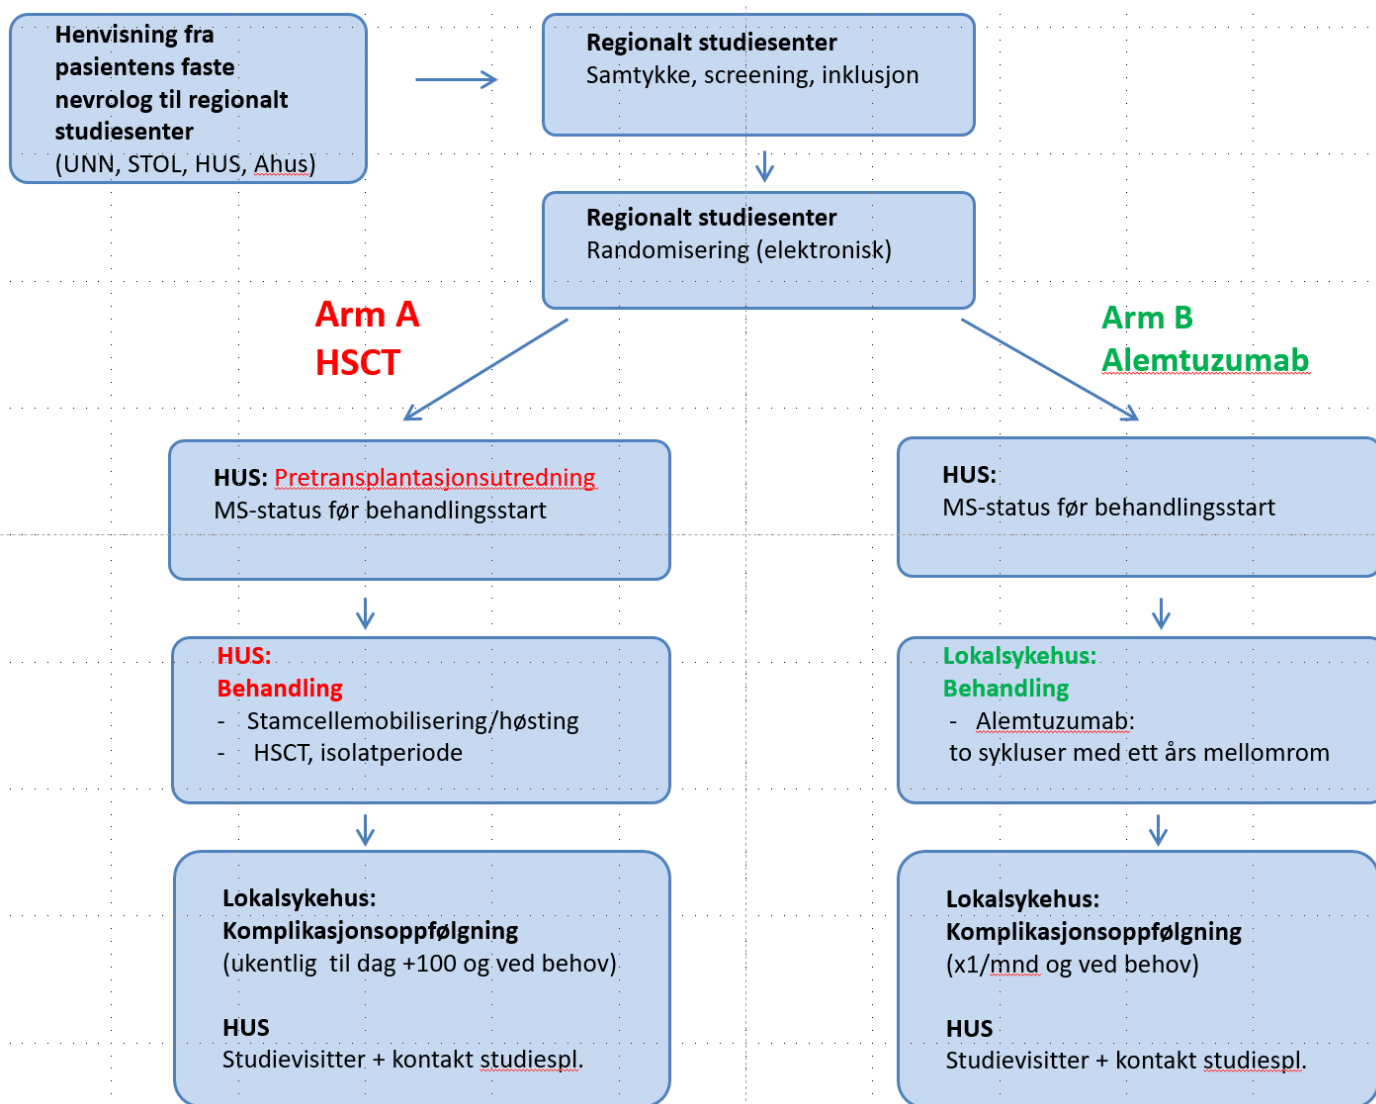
Henvisning fra pasientens faste nevrolog til regionalt studiesenter
(UNN, STOL, HUS, Ahus)

Regionalt studiesenter
Samtykke, screening, inklusjon

Regionalt studiesenter
Randomisering (elektronisk)

Arm A
HSCT

Arm B
Alemtuzumab

HUS: Pretransplantasjonsutredning
MS-status før behandlingsstart

HUS:
Behandling
- Stamcellemobilisering/høsting
- HSCT, isolatperiode

Lokalsykehus:
Komplikasjonsoppfølgning
(ukentlig til dag +100 og ved behov)

HUS
Studievisitter + kontakt studiespl.

HUS:
MS-status før behandlingsstart

Lokalsykehus:
Behandling
- Alemtuzumab:
to sykluser med ett års mellomrom

Lokalsykehus:
Komplikasjonsoppfølgning
(x1/mnd og ved behov)

HUS
Studievisitter + kontakt studiespl.